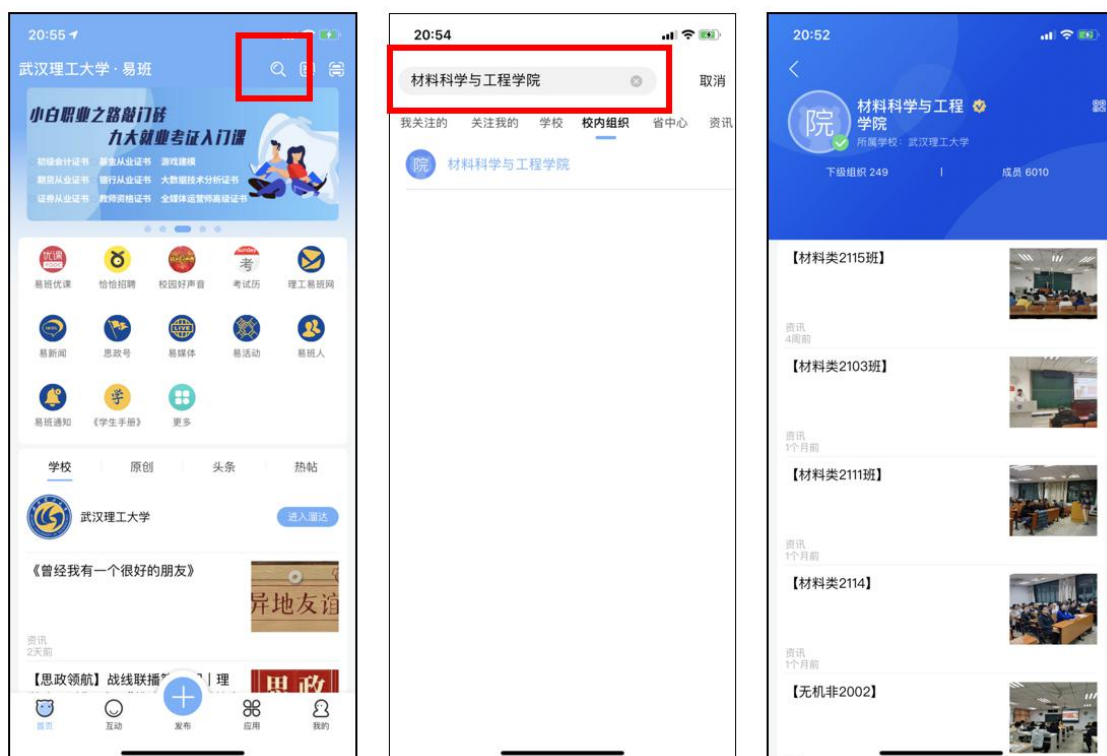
20:55

武汉理工大学 · 易班

小白职业之路敲门砖
九大就业考证入门课

初级会计证书 基金从业证书 游戏建模
期货从业证书 银行从业证书 大数据技术分析证书
证券从业证书 教师资格证书 全媒体运营师高级证书

易班优课 恰恰招聘 校园好声音 考试历 理工易班网

易新闻 思政号 易媒体 易活动 易班人

易班通知 《学生手册》 更多

学校 原创 头条 热帖

武汉理工大学 进入溜达

《曾经我有一个很好的朋友》
异地友谊
资讯
2天前

【思政领航】战线联播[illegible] | 理

首页 互动 发布 应用 我的

20:54

材料科学与工程学院 取消

我关注的 关注我的 学校 校内组织 省中心 资讯

院 材料科学与工程学院

20:52

院 材料科学与工程学院
所属学校：武汉理工大学
下级组织 249 | 成员 6010

【材料类2115班】
资讯
4周前

【材料类2103班】
资讯
1个月前

【材料类2111班】
资讯
1个月前

【材料类2114】
资讯
1个月前

【无机非2002】